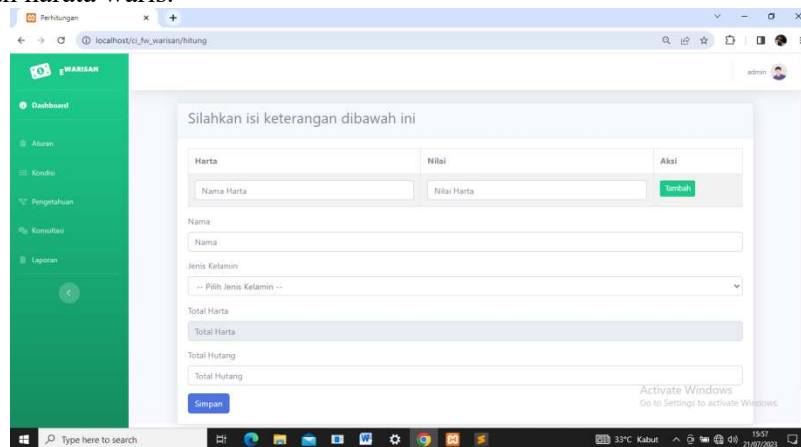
Perhitungan
localhost/ci_fw_warisan/hitung
EWARISAN
admin
Dashboard
Aturan
Kondisi
Pengetahuan
Konsultasi
Laporan

Silahkan isi keterangan dibawah ini

| Harta | Nilai | Aksi |
|---|---|---|
| Nama Harta | Nilai Harta | Tambah |

Nama
Nama
Jenis Kelamin
-- Pilih Jenis Kelamin --
Total Harta
Total Harta
Total Hutang
Total Hutang
Simpan

Activate Windows
Go to Settings to activate Windows.

Type here to search
33°C Kabut
15:57
21/07/2023